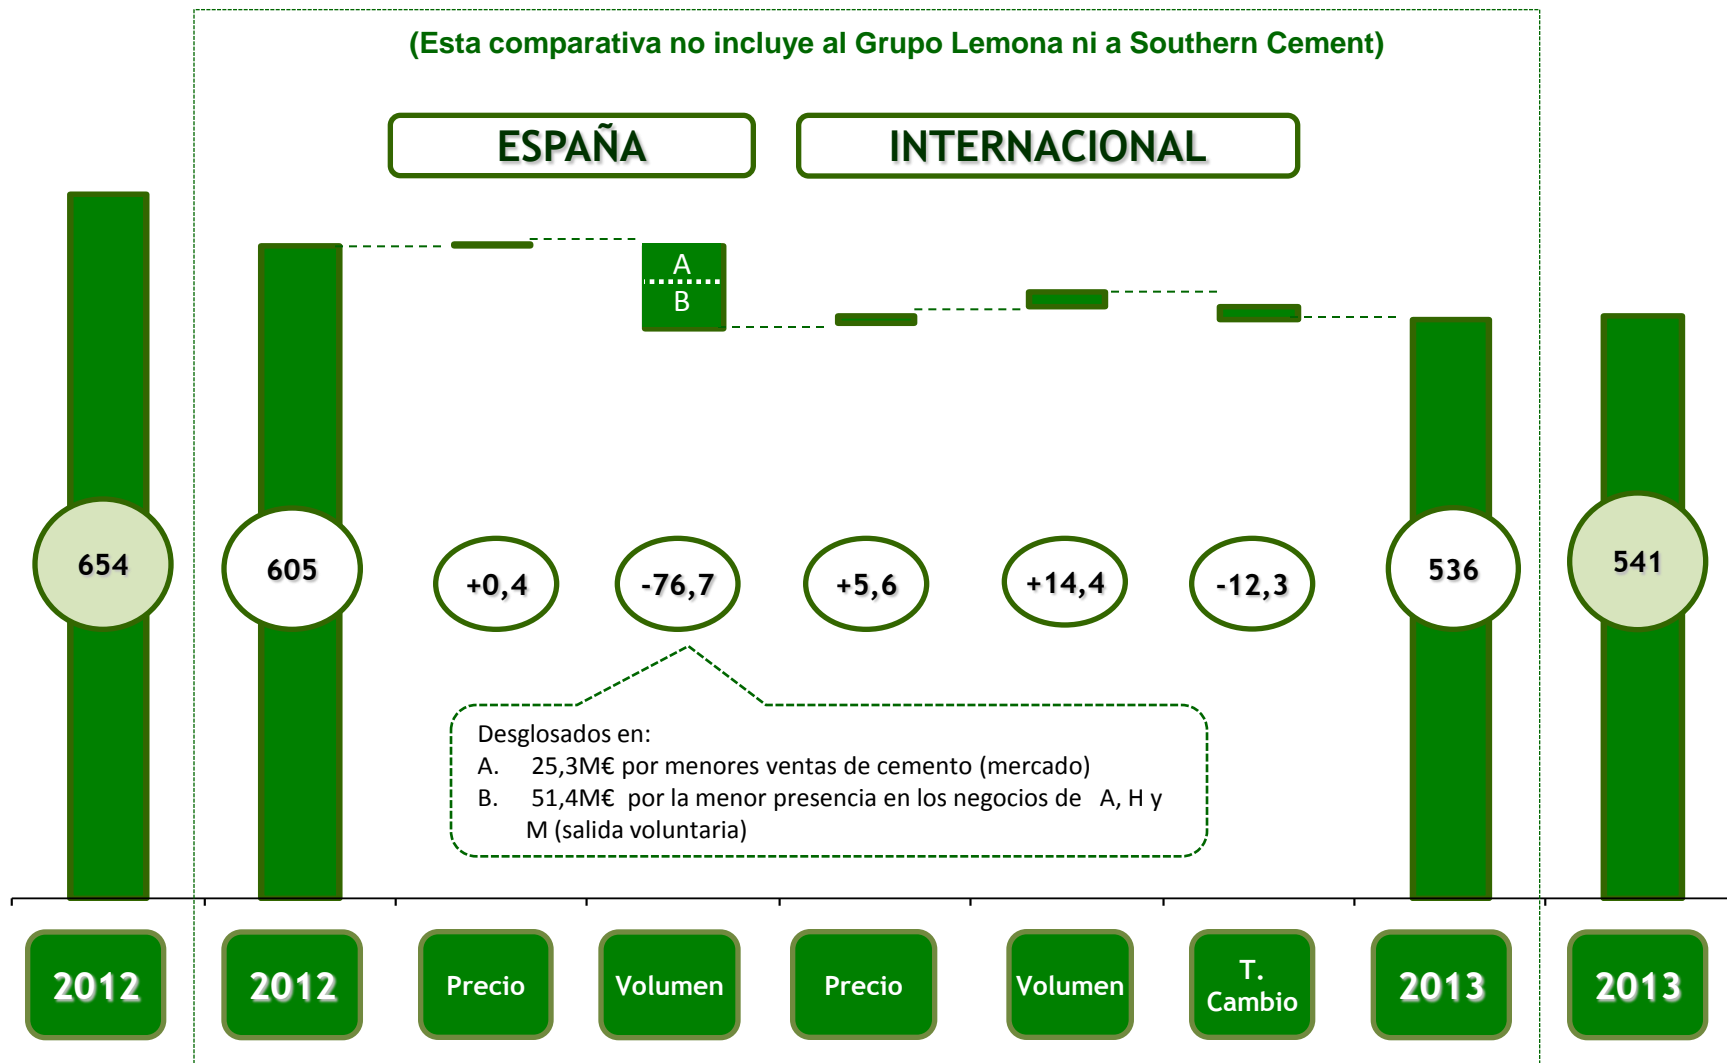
(Esta comparativa no incluye al Grupo Lemona ni a Southern Cement)

ESPAÑA

INTERNACIONAL

A

B

654

605

+0,4

-76,7

+5,6

+14,4

-12,3

536

541

Desglosados en:
A. 25,3M€ por menores ventas de cemento (mercado)
B. 51,4M€ por la menor presencia en los negocios de A, H y M (salida voluntaria)

2012

2012

Precio

Volumen

Precio

Volumen

T. Cambio

2013

2013